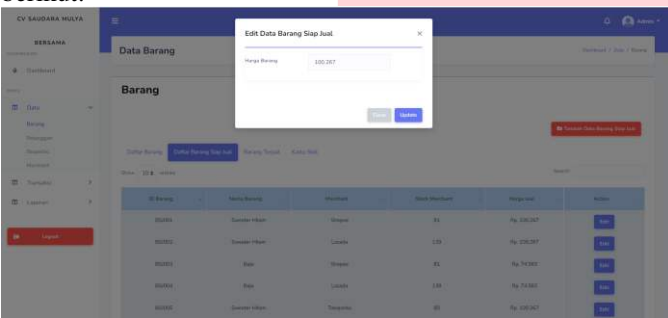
CV SAUDARA MULYA

BERSAMA

Dashboard

Data

Barang

Pelanggan

Supplier

Transaksi

Laporan

Logout

Admin

Data Barang

Dashboard / Data / Barang

Barang

Tambah Data Barang Siap Jual

Daftar Barang

Daftar Barang Siap Jual

Barang Terjual

Kartu Stok

Show 10 entries

Search:

| ID Barang | Nama Barang | Merchant | Stok Merchant | Harga Jual | Action |
|---|---|---|---|---|---|
| BS001 | Sweater Hitam | Shopee | 31 | Rp. 100.067 | Edit |
| BS002 | Sweater Hitam | Lazada | 135 | Rp. 100.067 | Edit |
| BS003 | Baju | Shopee | 31 | Rp. 74.063 | Edit |
| BS004 | Baju | Lazada | 135 | Rp. 74.063 | Edit |
| BS005 | Sweater Hitam | Tokopedia | 85 | Rp. 100.067 | Edit |

Edit Data Barang Siap Jual

×

Harga Barang

100.067

Close

Update